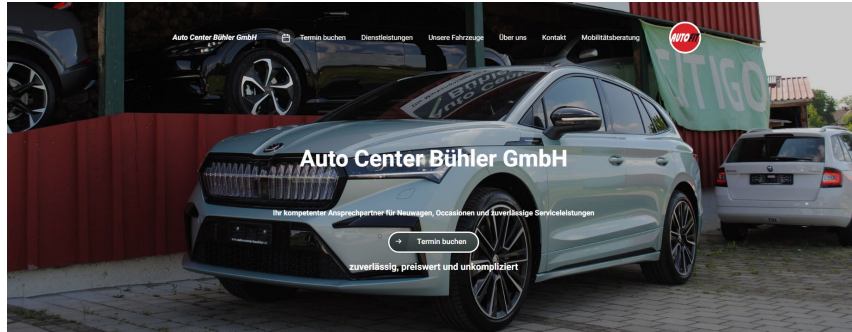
Auto Center Bühler GmbH

Termin buchen Dienstleistungen Unsere Fahrzeuge Über uns Kontakt Mobilitätsberatung

AUTO

TIGO

Auto Center Bühler GmbH

Ihr kompetenter Ansprechpartner für Neuwagen, Occasionen und zuverlässige Serviceleistungen

Termin buchen

zuverlässig, preiswert und unkompliziert